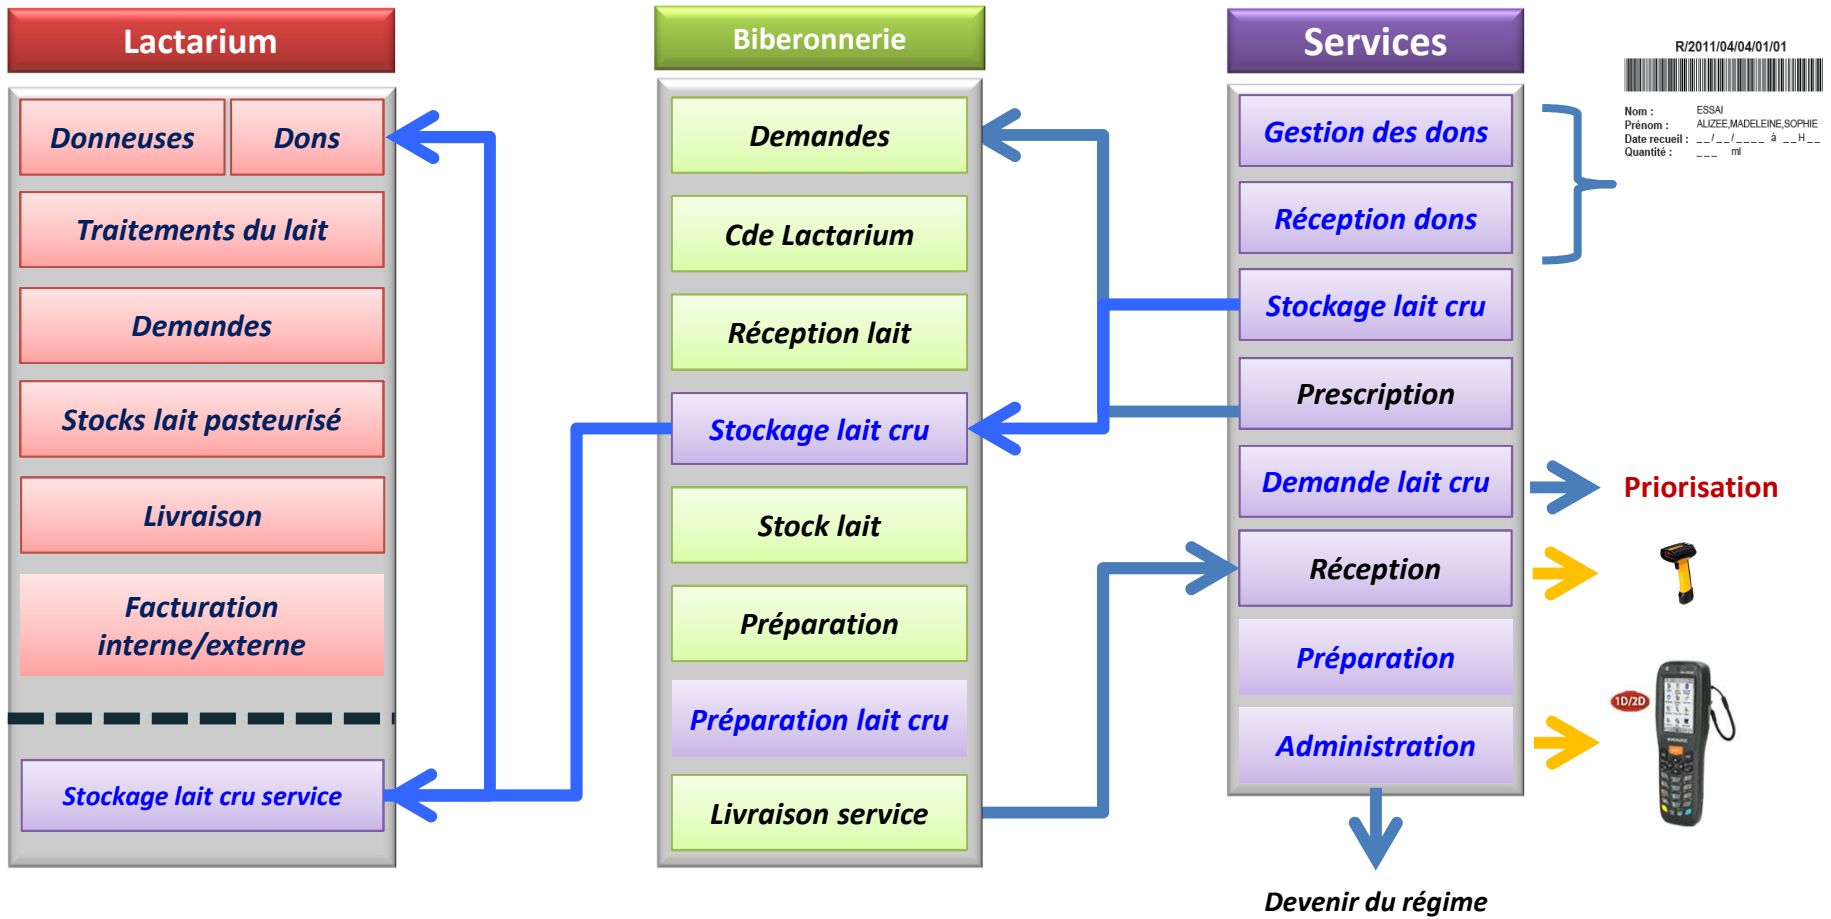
Lactarium

Donneuses

Dons

Traitements du lait

Demandes

Stocks lait pasteurisé

Livraison

Facturation interne/externe

Stockage lait cru service

Biberonnerie

Demandes

Cde Lactarium

Réception lait

Stockage lait cru

Stock lait

Préparation

Préparation lait cru

Livraison service

Services

Gestion des dons

Réception dons

Stockage lait cru

Prescription

Demande lait cru

Réception

Préparation

Administration

Devenir du régime

R/2011/04/04/01/01

Nom : ESSAI
Prénom : ALIZEE,MADELEINE,SOPHIE
Date recueil : __/__/____ à __H__
Quantité : ___ ml

Priorisation

1D/2D